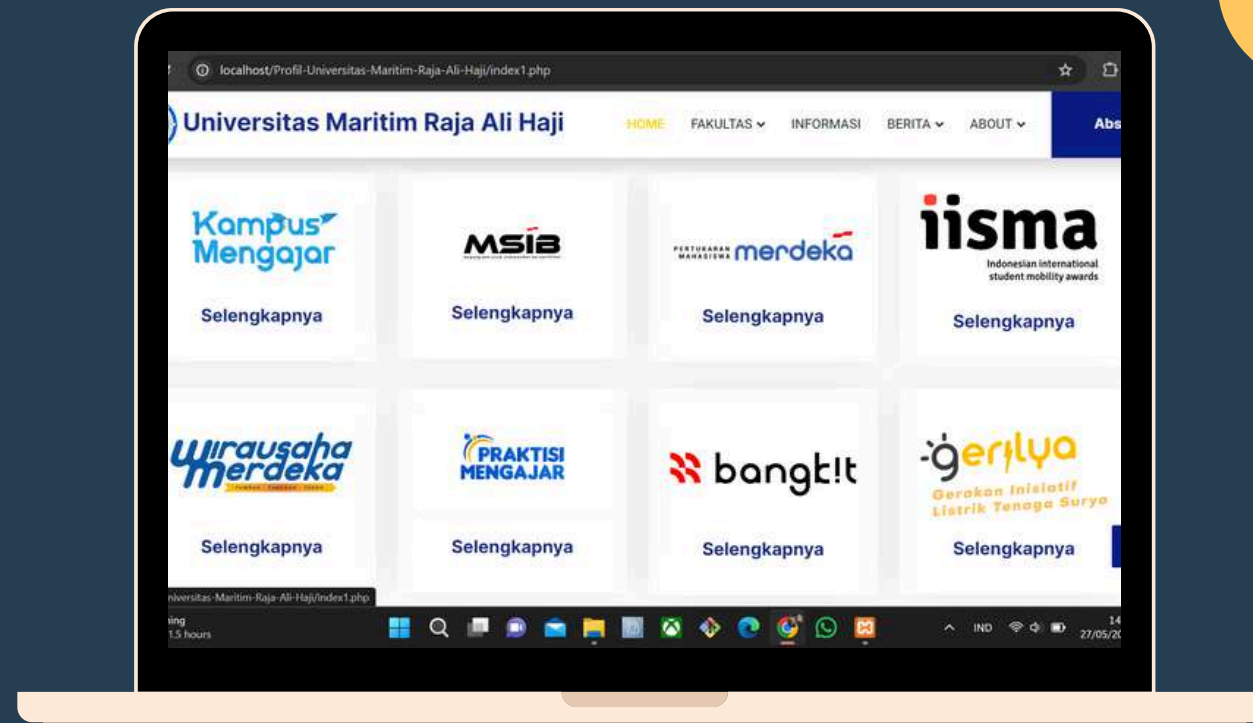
localhost/Profil-Universitas-Maritim-Raja-Ali-Haji/index1.php

Universitas Maritim Raja Ali Haji

HOME FAKULTAS INFORMASI BERITA ABOUT Abs

Kampus Mengajar

Selengkapnya

MSIB

Selengkapnya

PERTUKARAN MAHASISWA merdeka

Selengkapnya

iisma
Indonesian international student mobility awards

Selengkapnya

Wirausaha Merdeka

Selengkapnya

PRAKTISI MENGAJAR

Selengkapnya

bangkit

Selengkapnya

gerilya
Gerakan Inisiatif Listrik Tenaga Surya

Selengkapnya

niversitas-Maritim-Raja-Ali-Haji/index1.php

ing
1.5 hours

IND

14
27/05/2